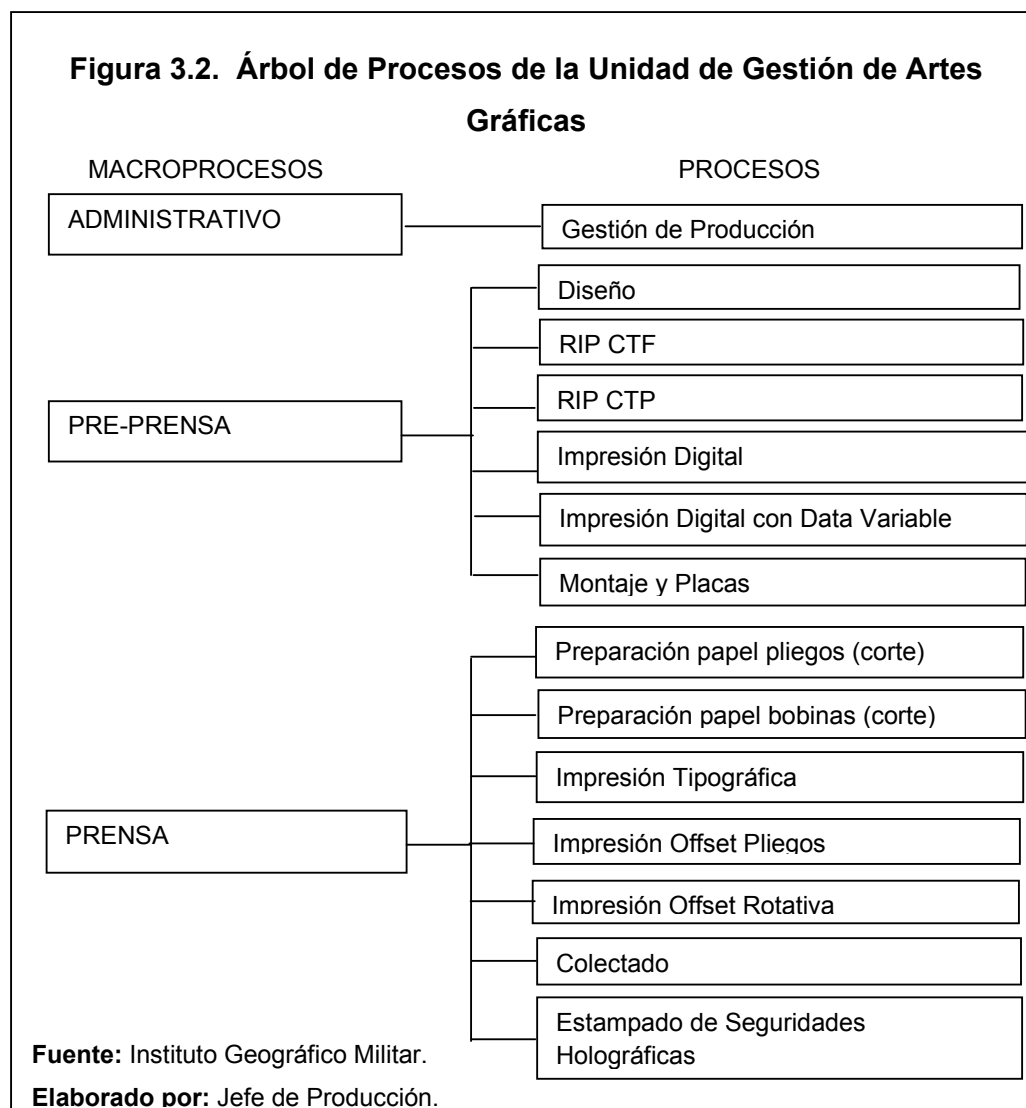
Figura 3.2. Árbol de Procesos de la Unidad de Gestión de Artes Gráficas

MACROPROCESOS

PROCESOS

ADMINISTRATIVO

Gestión de Producción

PRE-PRENSA

Diseño

RIP CTF

RIP CTP

Impresión Digital

Impresión Digital con Data Variable

Montaje y Placas

PRENSA

Preparación papel pliegos (corte)

Preparación papel bobinas (corte)

Impresión Tipográfica

Impresión Offset Pliegos

Impresión Offset Rotativa

Colectado

Estampado de Seguridades Holográficas

**Fuente:** Instituto Geográfico Militar.

**Elaborado por:** Jefe de Producción.